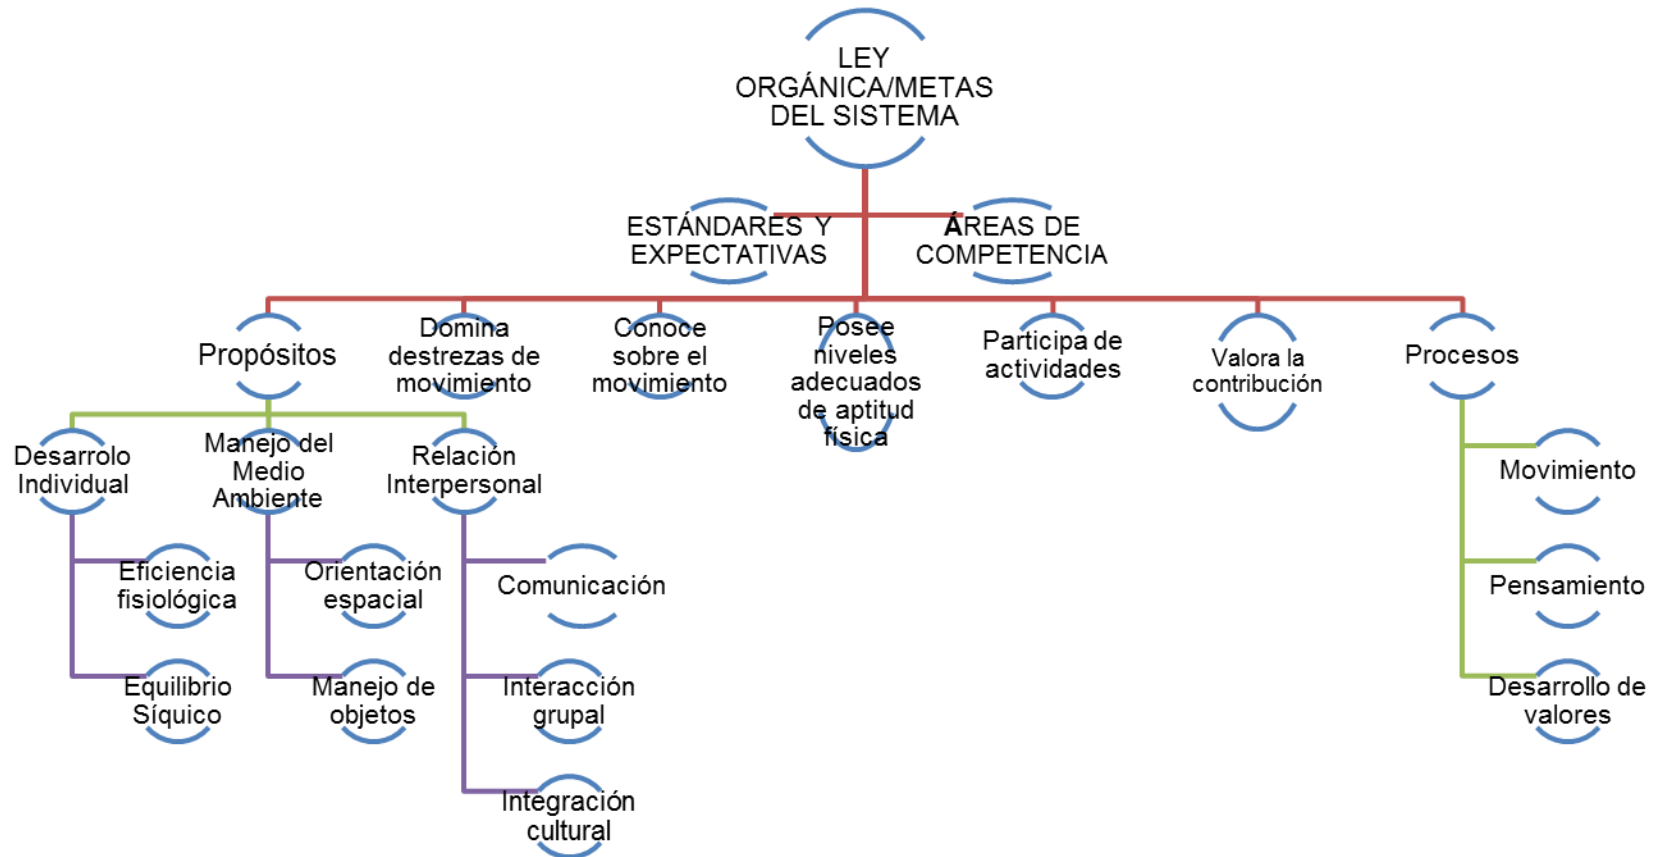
LEY ORGÁNICA/METAS DEL SISTEMA

ESTÁNDARES Y EXPECTATIVAS

ÁREAS DE COMPETENCIA

Propósitos

Domina destrezas de movimiento

Conoce sobre el movimiento

Posee niveles adecuados de aptitud física

Participa de actividades

Valora la contribución

Procesos

Desarrolo Individual

Manejo del Medio Ambiente

Relación Interpersonal

Eficiencia fisiológica

Equilibrio Síquico

Orientación espacial

Manejo de objetos

Comunicación

Interacción grupal

Integración cultural

Movimiento

Pensamiento

Desarrollo de valores